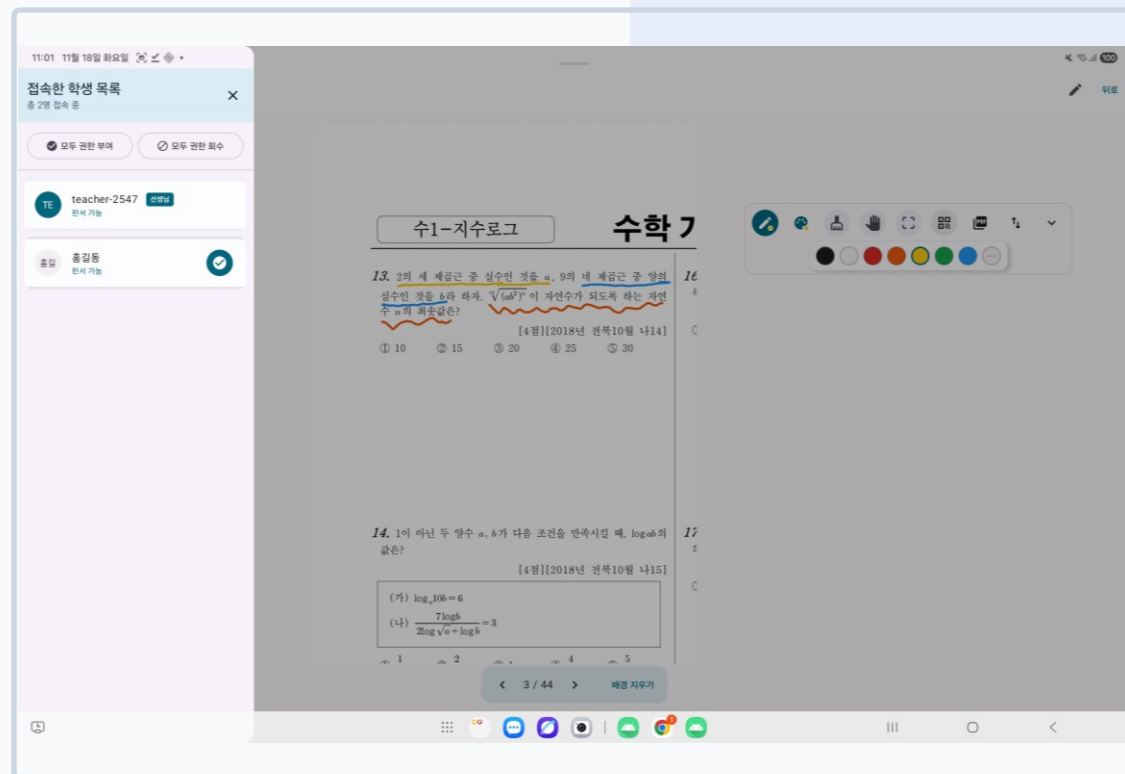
11:01 11월 18일 화요일

100

접속한 학생 목록
총 2명 접속 중

×

모두 권한 부여

모두 권한 회수

TE teacher-2547 선생님
판서 가능

홍길 홍길동
판서 가능

뒤로

수1-지수로그

수학 7

13. 2의 세 제곱근 중 실수인 것을 $a$, 9의 네 제곱근 중 양의 실수인 것을 $b$라 하자. $\sqrt[n]{(ab^2)^5}$이 자연수가 되도록 하는 자연수 $n$의 최솟값은?

[4점][2018년 전북10월 나14]

① 10 ② 15 ③ 20 ④ 25 ⑤ 30

14. 1이 아닌 두 양수 $a$, $b$가 다음 조건을 만족시킬 때, $\log ab$의 값은?

[4점][2018년 전북10월 나15]

(가) $\log_a 10b = 6$

(나) $\frac{7\log b}{2\log\sqrt{a}+\log b}=3$

① $\frac{1}{}$ ② $\frac{2}{}$ ③ 1 ④ $\frac{4}{}$ ⑤ $\frac{5}{}$

16

17

< 3 / 44 > 배경 지우기